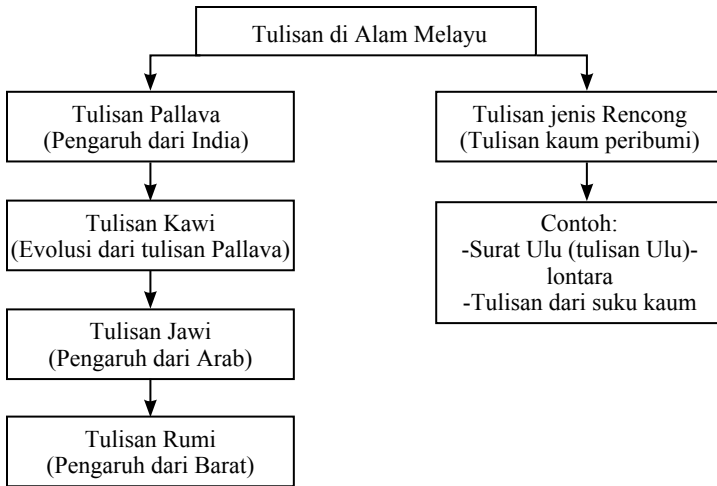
Tulisan di Alam Melayu

Tulisan Pallava
(Pengaruh dari India)

Tulisan Kawi
(Evolusi dari tulisan Pallava)

Tulisan Jawi
(Pengaruh dari Arab)

Tulisan Rumi
(Pengaruh dari Barat)

Tulisan jenis Rencong
(Tulisan kaum peribumi)

Contoh:
-Surat Ulu (tulisan Ulu)-
lontara
-Tulisan dari suku kaum